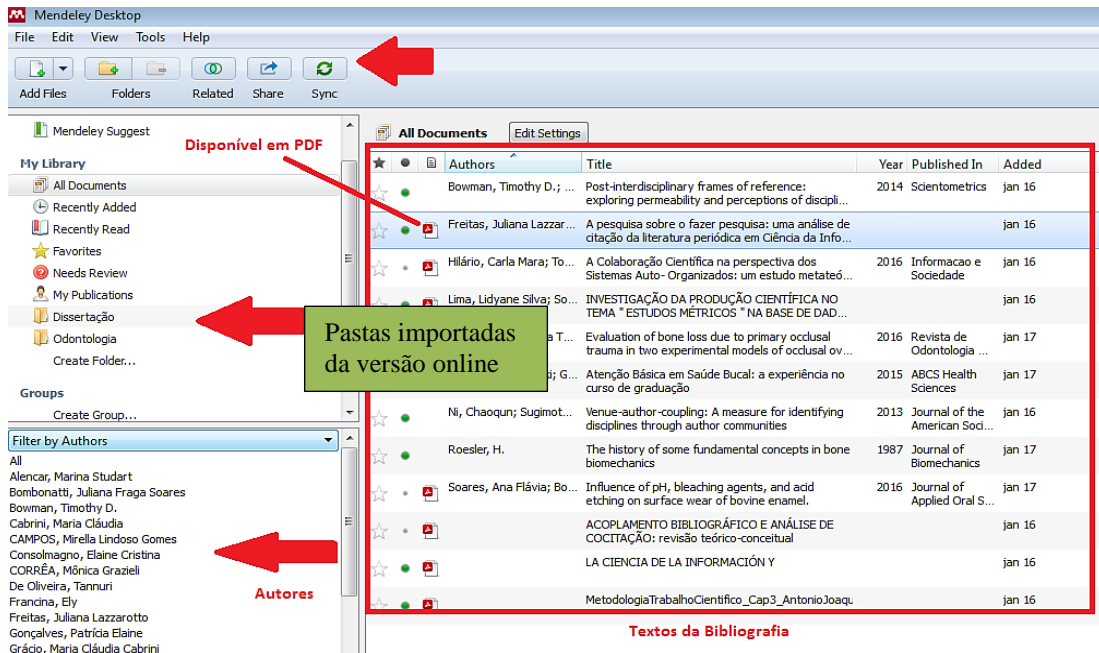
Mendeley Desktop

File Edit View Tools Help

Add Files Folders Related Share Sync

Mendeley Suggest

My Library

All Documents
Recently Added
Recently Read
Favorites
Needs Review
My Publications
Dissertação
Odontologia
Create Folder...

Groups

Create Group...

Filter by Authors

All
Alencar, Marina Studart
Bombonatti, Juliana Fraga Soares
Bowman, Timothy D.
Cabrini, Maria Cláudia
CAMPOS, Mirella Lindoso Gomes
Consolmagno, Elaine Cristina
CORRÊA, Mônica Grazieli
De Oliveira, Tannuri
Francina, Ely
Freitas, Juliana Lazzarotto
Gonçalves, Patrícia Elaine
Grácio, Maria Cláudia Cabrini

Disponível em PDF

Pastas importadas da versão online

Autores

All Documents Edit Settings

| Authors | Title | Year | Published In | Added |
|---|---|---|---|---|
| Bowman, Timothy D.; ... | Post-interdisciplinary frames of reference: exploring permeability and perceptions of discipli... | 2014 | Scientometrics | jan 16 |
| Freitas, Juliana Lazzar... | A pesquisa sobre o fazer pesquisa: uma análise de citação da literatura periódica em Ciência da Info... | | | jan 16 |
| Hilário, Carla Mara; To... | A Colaboração Científica na perspectiva dos Sistemas Auto- Organizados: um estudo metateó... | 2016 | Informacao e Sociedade | jan 16 |
| Lima, Lidyane Silva; So... | INVESTIGAÇÃO DA PRODUÇÃO CIENTÍFICA NO TEMA " ESTUDOS MÉTRICOS " NA BASE DE DAD... | | | jan 16 |
| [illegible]a T... | Evaluation of bone loss due to primary occlusal trauma in two experimental models of occlusal ov... | 2016 | Revista de Odontologia ... | jan 17 |
| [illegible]i; G... | Atenção Básica em Saúde Bucal: a experiência no curso de graduação | 2015 | ABCS Health Sciences | jan 17 |
| Ni, Chaoqun; Sugimot... | Venue-author-coupling: A measure for identifying disciplines through author communities | 2013 | Journal of the American Soci... | jan 16 |
| Roesler, H. | The history of some fundamental concepts in bone biomechanics | 1987 | Journal of Biomechanics | jan 17 |
| Soares, Ana Flávia; Bo... | Influence of pH, bleaching agents, and acid etching on surface wear of bovine enamel. | 2016 | Journal of Applied Oral S... | jan 17 |
| | ACOPLAMENTO BIBLIOGRÁFICO E ANÁLISE DE COCITAÇÃO: revisão teórico-conceitual | | | jan 16 |
| | LA CIENCIA DE LA INFORMACIÓN Y | | | jan 16 |
| | MetodologiaTrabalhoCientifico_Cap3_AntonioJoaqu | | | jan 16 |

Textos da Bibliografia